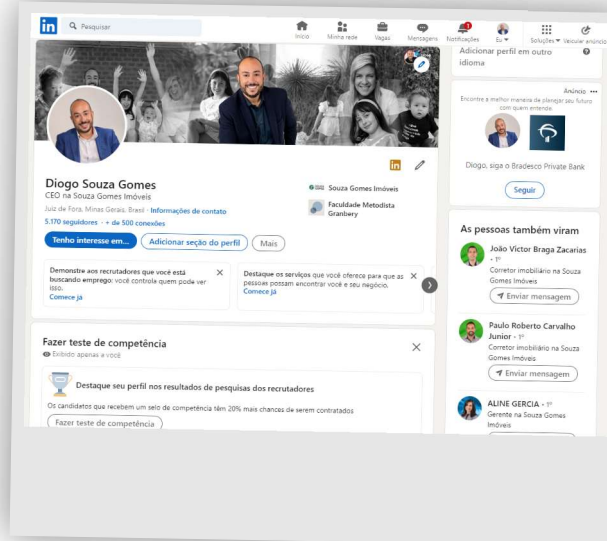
in Pesquisar

Início Minha rede Vagas Mensagens Notificações Eu Soluções Veicular anúncio

Adicionar perfil em outro idioma

Anúncio
Encontre a melhor maneira de planejar seu futuro com quem entende.

Diogo, siga o Bradesco Private Bank

Seguir

Diogo Souza Gomes
CEO na Souza Gomes Imóveis
Juiz de Fora, Minas Gerais, Brasil · Informações de contato
5.170 seguidores · + de 500 conexões

Souza Gomes Imóveis
Faculdade Metodista Granbery

Tenho interesse em... Adicionar seção do perfil Mais

Demonstre aos recrutadores que você está buscando emprego: você controla quem pode ver isso.
Comece já

Destaque os serviços que você oferece para que as pessoas possam encontrar você e seu negócio.
Comece já

As pessoas também viram

João Victor Braga Zacarias · 1º
Corretor imobiliário na Souza Gomes Imóveis
Enviar mensagem

Paulo Roberto Carvalho Junior · 1º
Corretor imobiliário na Souza Gomes Imóveis
Enviar mensagem

ALINE GERCIA · 1º
Gerente na Souza Gomes Imóveis

Fazer teste de competência
Exibido apenas a você

Destaque seu perfil nos resultados de pesquisas dos recrutadores
Os candidatos que recebem um selo de competência têm 20% mais chances de serem contratados
Fazer teste de competência